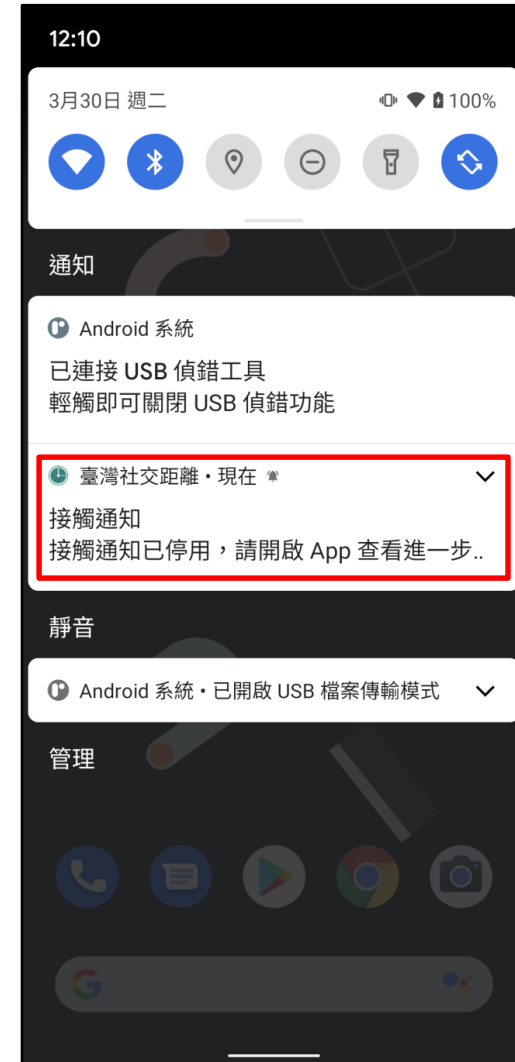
12:10

3月30日 週二

100%

通知

Android 系統

已連接 USB 偵錯工具
輕觸即可關閉 USB 偵錯功能

臺灣社交距離 • 現在

接觸通知
接觸通知已停用，請開啟 App 查看進一步..

靜音

Android 系統 • 已開啟 USB 檔案傳輸模式

管理